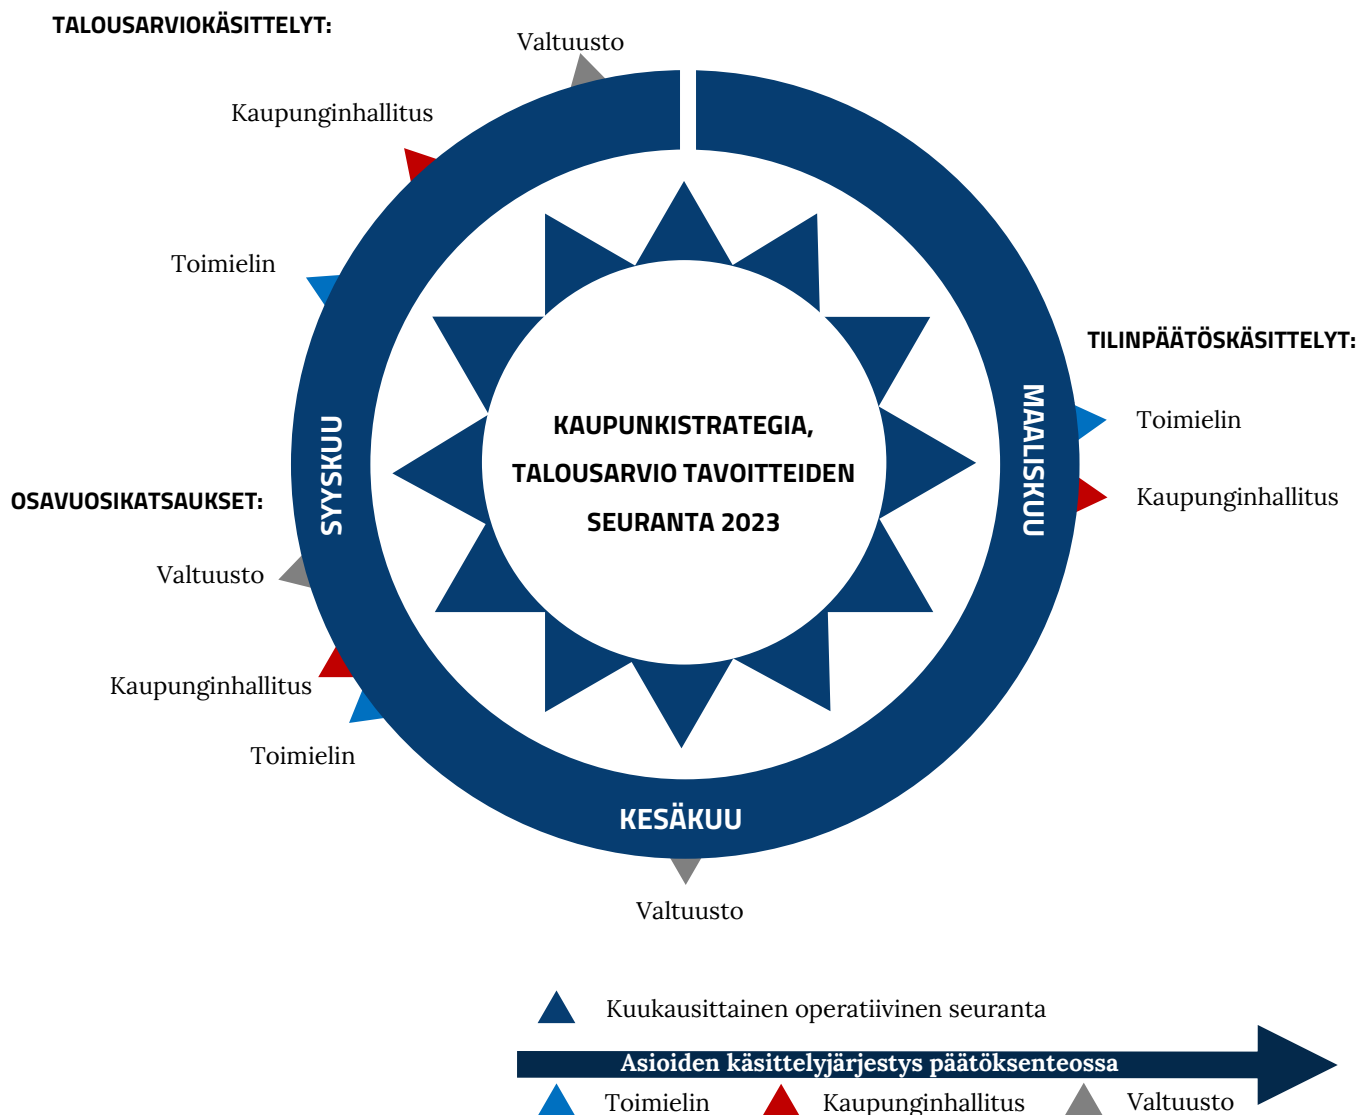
TALOUSARVIOKÄSITTELYT:

Valtuusto

Kaupunginhallitus

Toimielin

TILINPÄÄTÖSKÄSITTELYT:

Toimielin

Kaupunginhallitus

OSAVUOSIKATSAUKSET:

Valtuusto

Kaupunginhallitus

Toimielin

SYYSKUU

MAALISKUU

KESÄKUU

KAUPUNKISTRATEGIA, TALOUSARVIO TAVOITTEIDEN SEURANTA 2023

Valtuusto

Kuukausittainen operatiivinen seuranta

Asioiden käsittelyjärjestys päätöksenteossa

Toimielin

Kaupunginhallitus

Valtuusto